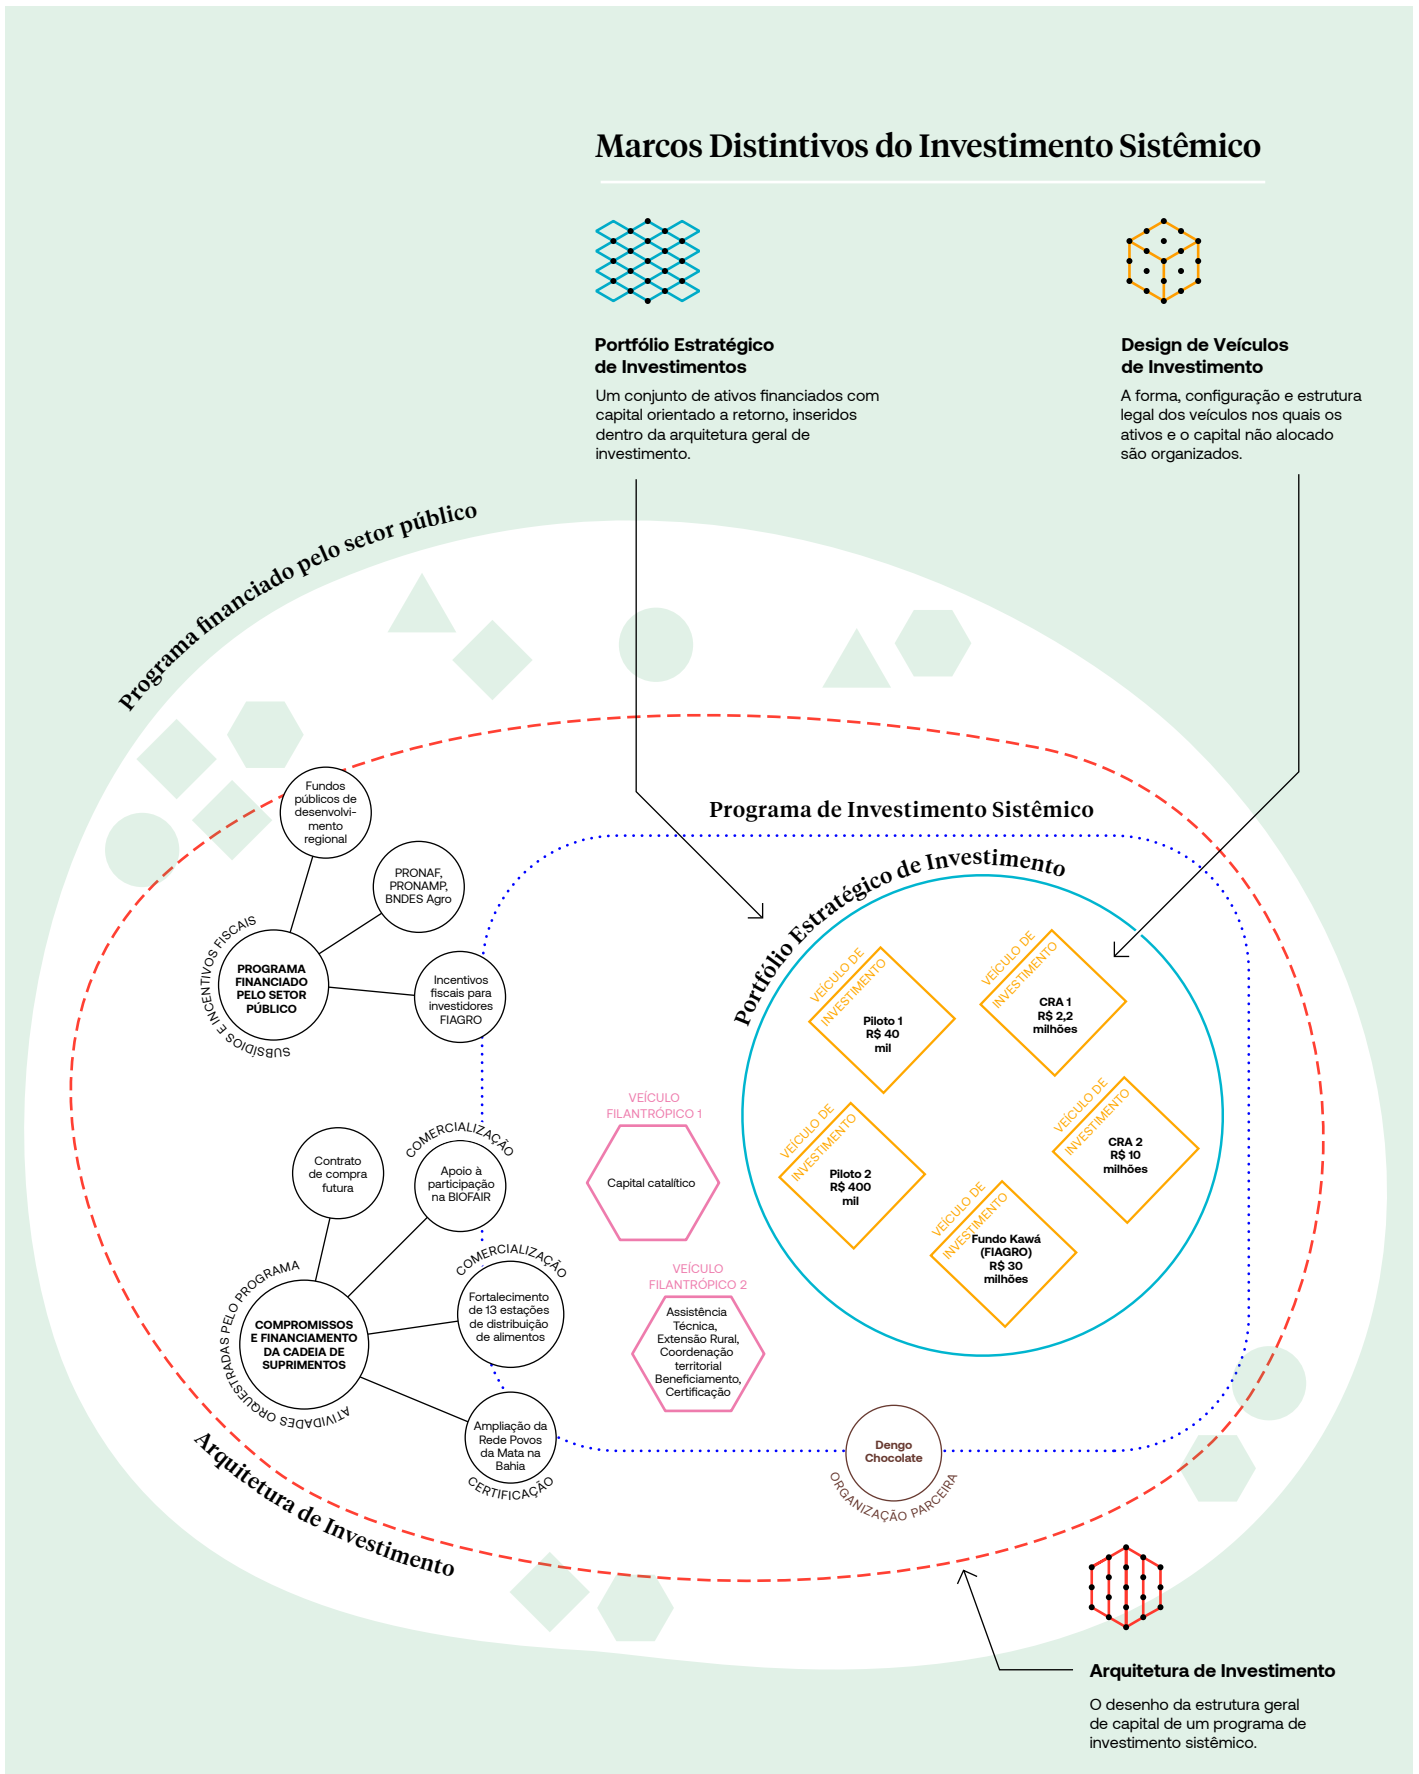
Marcos Distintivos do Investimento Sistêmico

Portfólio Estratégico de Investimentos

Um conjunto de ativos financiados com capital orientado a retorno, inseridos dentro da arquitetura geral de investimento.

Design de Veículos de Investimento

A forma, configuração e estrutura legal dos veículos nos quais os ativos e o capital não alocado são organizados.

Programa financiado pelo setor público

Programa de Investimento Sistêmico

Portfólio Estratégico de Investimento

Fundos públicos de desenvolvimento regional

PRONAF, PRONAMP, BNDES Agro

SUBSÍDIOS E INCENTIVOS FISCAIS

PROGRAMA FINANCIADO PELO SETOR PÚBLICO

Incentivos fiscais para investidores FIAGRO

VEÍCULO DE INVESTIMENTO
Piloto 1
R$ 40 mil

VEÍCULO DE INVESTIMENTO
CRA 1
R$ 2,2 milhões

VEÍCULO FILANTRÓPICO 1
Capital catalítico

Contrato de compra futura

COMERCIALIZAÇÃO
Apoio à participação na BIOFAIR

VEÍCULO DE INVESTIMENTO
Piloto 2
R$ 400 mil

VEÍCULO DE INVESTIMENTO
CRA 2
R$ 10 milhões

VEÍCULO DE INVESTIMENTO
Fundo Kawá (FIAGRO)
R$ 30 milhões

COMERCIALIZAÇÃO
Fortalecimento de 13 estações de distribuição de alimentos

ATIVIDADES ORQUESTRADAS PELO PROGRAMA

COMPROMISSOS E FINANCIAMENTO DA CADEIA DE SUPRIMENTOS

VEÍCULO FILANTRÓPICO 2
Assistência Técnica, Extensão Rural, Coordenação territorial Beneficiamento, Certificação

Ampliação da Rede Povos da Mata na Bahia
CERTIFICAÇÃO

Dengo Chocolate
ORGANIZAÇÃO PARCEIRA

Arquitetura de Investimento

Arquitetura de Investimento

O desenho da estrutura geral de capital de um programa de investimento sistêmico.